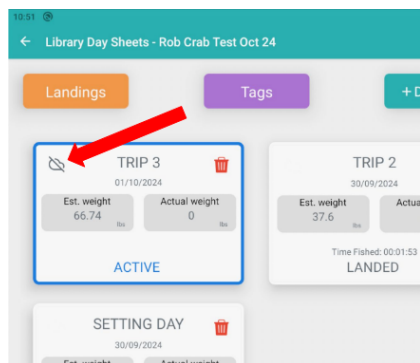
10:51

Library Day Sheets - Rob Crab Test Oct 24

Landings

Tags

+ D

TRIP 3

01/10/2024

Est. weight

66.74

lbs

Actual weight

0

lbs

ACTIVE

TRIP 2

30/09/2024

Est. weight

37.6

lbs

Actua

Time Fished: 00:01:53

LANDED

SETTING DAY

30/09/2024

Est. weight

Actual weight